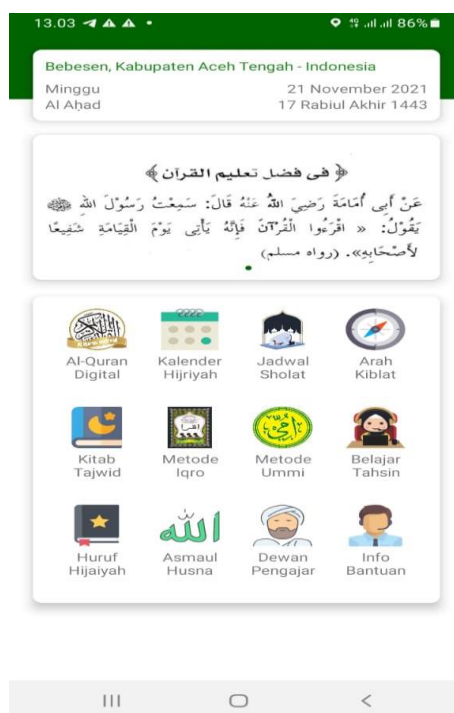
13.03 86%

Bebesen, Kabupaten Aceh Tengah - Indonesia
Minggu 21 November 2021
Al Aḥad 17 Rabiul Akhir 1443

﴿ فى فضل تعليم القرآن ﴾
عَنْ أَبِي أُمَامَةَ رَضِيَ اللهُ عَنْهُ قَالَ: سَمِعْتُ رَسُوْلَ اللهِ ﷺ يَقُوْلُ: « اقْرَءُوا الْقُرْآنَ فَإِنَّهُ يَأْتِي يَوْمَ الْقِيَامَةِ شَفِيعًا لِأَصْحَابِهِ». (رواه مسلم)

Al-Quran Digital
Kalender Hijriyah
Jadwal Sholat
Arah Kiblat
Kitab Tajwid
Metode Iqro
Metode Ummi
Belajar Tahsin
Huruf Hijaiyah
Asmaul Husna
Dewan Pengajar
Info Bantuan